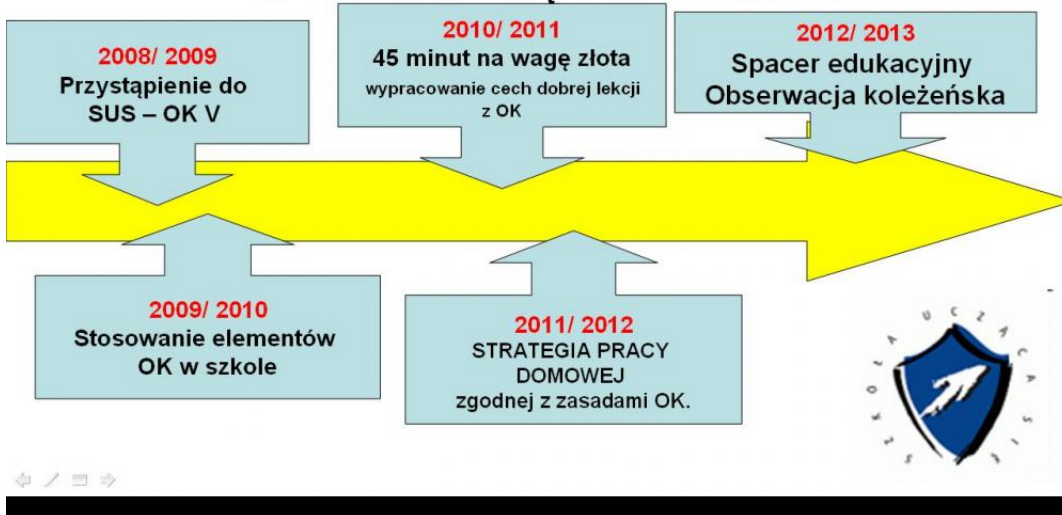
2008/ 2009
Przystąpienie do SUS – OK V

2010/ 2011
45 minut na wagę złota
wypracowanie cech dobrej lekcji z OK

2012/ 2013
Spacer edukacyjny
Obserwacja koleżeńska

2009/ 2010
Stosowanie elementów OK w szkole

2011/ 2012
STRATEGIA PRACY DOMOWEJ
zgodnej z zasadami OK.

SZKOŁA UCZĄCA SIĘ